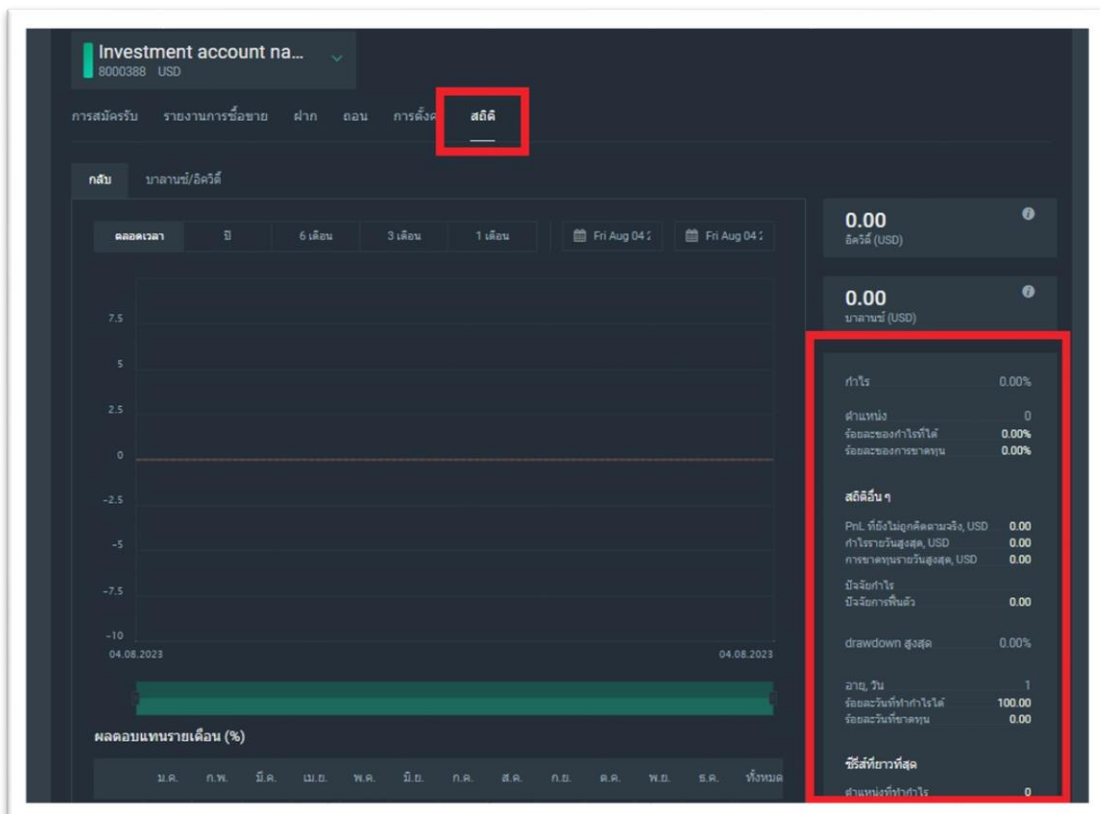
Investment account na...
8000388 USD

การสมัครรับ รายงานการซื้อขาย ฝาก ถอน การตั้งค่า สถิติ

กลับ บาลานซ์/อิควิตี้

ตลอดเวลา ปี 6 เดือน 3 เดือน 1 เดือน Fri Aug 04 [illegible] Fri Aug 04 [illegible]

7.5
5
2.5
0
-2.5
-5
-7.5
-10
04.08.2023 04.08.2023

ผลตอบแทนรายเดือน (%)

| | ม.ค. | ก.พ. | มี.ค. | เม.ย. | พ.ค. | มิ.ย. | ก.ค. | ส.ค. | ก.ย. | ต.ค. | พ.ย. | ธ.ค. | ทั้งหมด |
|---|---|---|---|---|---|---|---|---|---|---|---|---|---|

0.00
อิควิตี้ (USD)

0.00
บาลานซ์ (USD)

กำไร 0.00%

ตำแหน่ง 0
ร้อยละของกำไรที่ได้ 0.00%
ร้อยละของการขาดทุน 0.00%

สถิติอื่น ๆ

PnL ที่ยังไม่ถูกคิดตามจริง, USD 0.00
กำไรรายวันสูงสุด, USD 0.00
การขาดทุนรายวันสูงสุด, USD 0.00
ปัจจัยกำไร
ปัจจัยการฟื้นตัว 0.00

drawdown สูงสุด 0.00%

อายุ, วัน 1
ร้อยละวันที่ทำกำไรได้ 100.00
ร้อยละวันที่ขาดทุน 0.00

ซีรีส์ที่ยาวที่สุด

ตำแหน่งที่ทำกำไร 0